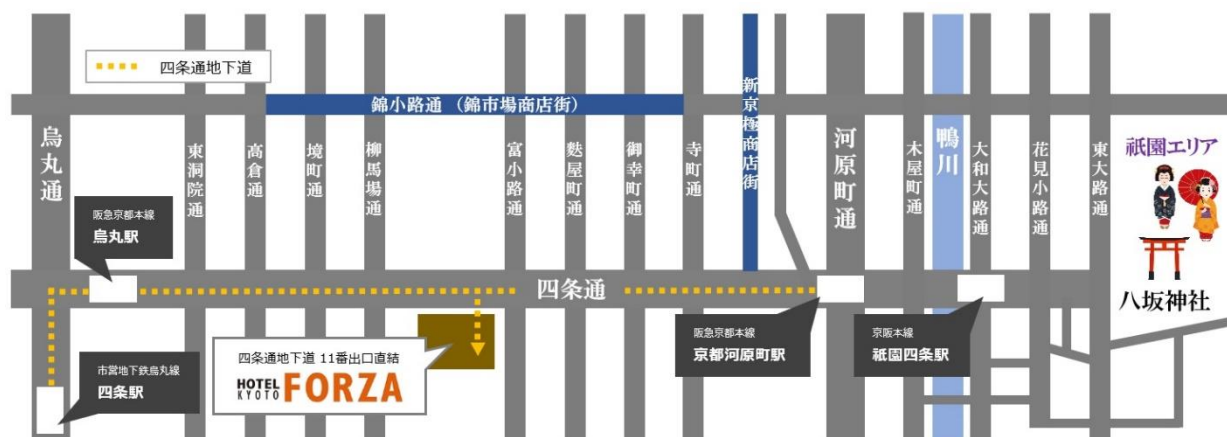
四条通地下道

錦小路通 （錦市場商店街）

新京極商店街

烏丸通

東洞院通

高倉通

境町通

柳馬場通

富小路通

麩屋町通

御幸町通

寺町通

河原町通

木屋町通

鴨川

大和大路通

花見小路通

東大路通

祇園エリア

阪急京都本線
烏丸駅

四条通

八坂神社

四条通地下道 11番出口直結
HOTEL KYOTO FORZA

市営地下鉄烏丸線
四条駅

阪急京都本線
京都河原町駅

京阪本線
祇園四条駅